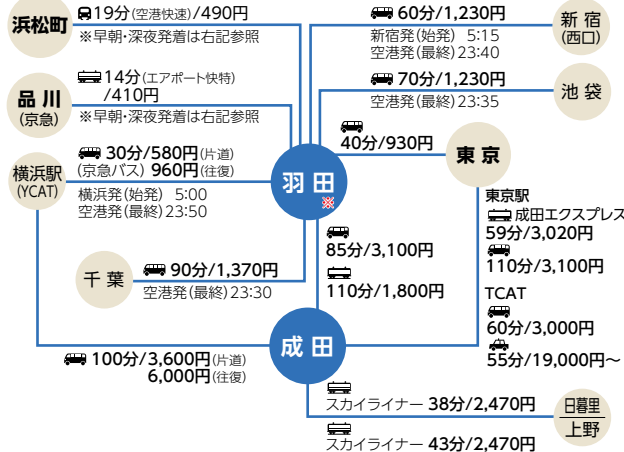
浜松町
19分(空港快速)/490円
※早朝・深夜発着は右記参照

品川
(京急)
14分(エアポート快特)/410円
※早朝・深夜発着は右記参照

横浜駅
(YCAT)
30分/580円(片道)
(京急バス) 960円(往復)
横浜発(始発) 5:00
空港発(最終) 23:50

千葉
90分/1,370円
空港発(最終) 23:30

60分/1,230円
新宿発(始発) 5:15
空港発(最終) 23:40

新宿
(西口)

70分/1,230円
空港発(最終) 23:35

池袋

40分/930円

東京

羽田

85分/3,100円
110分/1,800円

東京駅
成田エクスプレス
59分/3,020円
110分/3,100円
TCAT
60分/3,000円
55分/19,000円〜

成田

100分/3,600円(片道)
6,000円(往復)

スカイライナー 38分/2,470円
スカイライナー 43分/2,470円

日暮里
上野